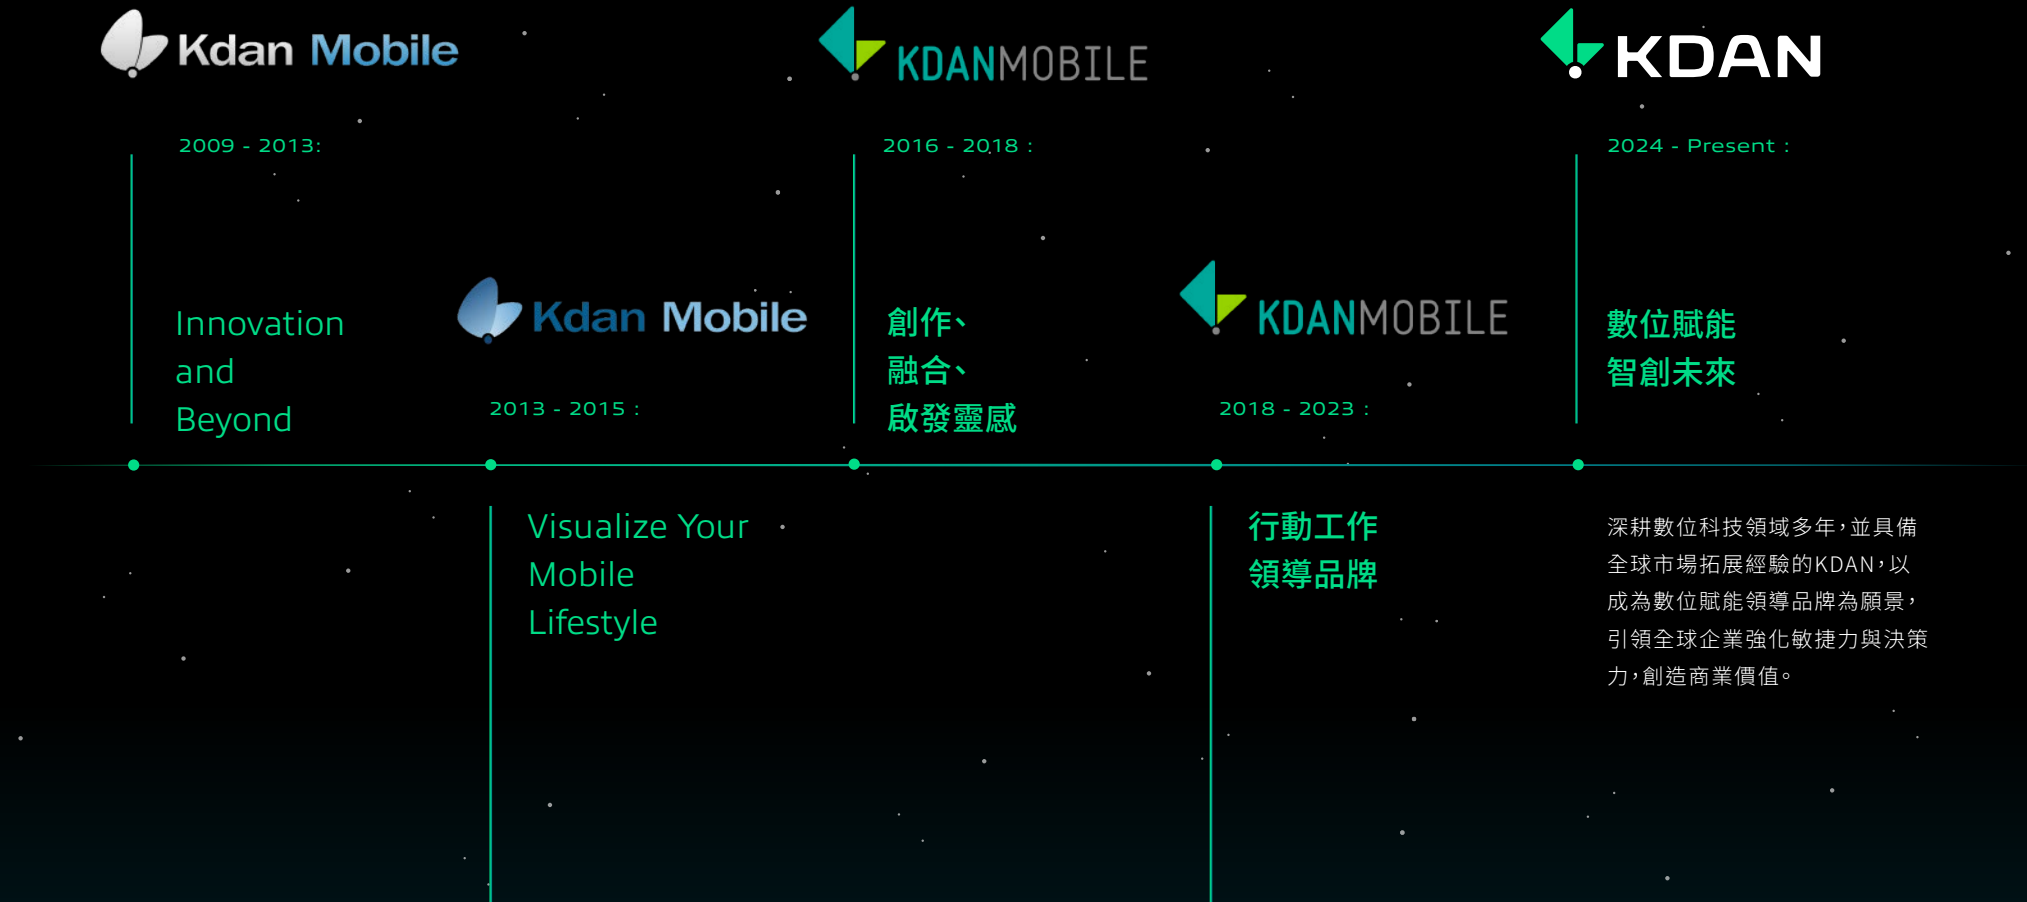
Kdan Mobile

2009 - 2013:

Innovation and Beyond

Kdan Mobile

2013 - 2015：

Visualize Your Mobile Lifestyle

KDANMOBILE

2016 - 2018：

創作、
融合、
啟發靈感

KDANMOBILE

2018 - 2023：

行動工作
領導品牌

KDAN

2024 - Present：

數位賦能
智創未來

深耕數位科技領域多年，並具備全球市場拓展經驗的KDAN，以成為數位賦能領導品牌為願景，引領全球企業強化敏捷力與決策力，創造商業價值。